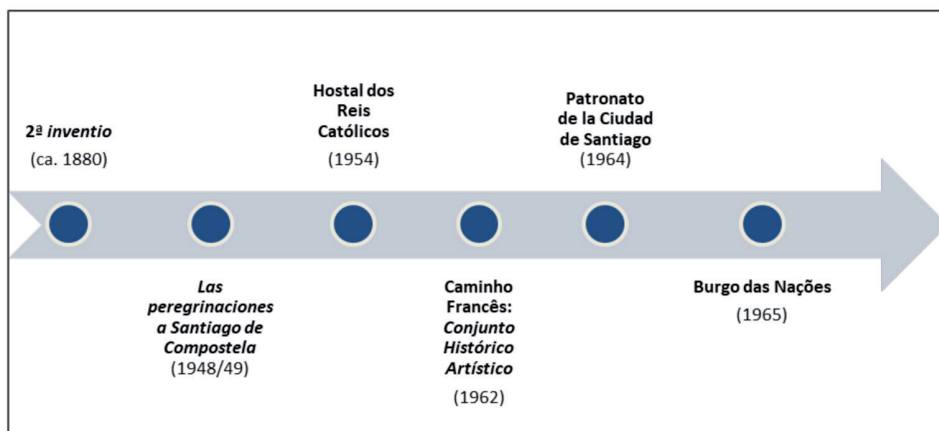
2ª *inventio*
(ca. 1880)

*Las peregrinaciones a Santiago de Compostela*
(1948/49)

Hostal dos Reis Católicos
(1954)

Caminho Francês: *Conjunto Histórico Artístico*
(1962)

Patronato de la Ciudad de Santiago
(1964)

Burgo das Nações
(1965)